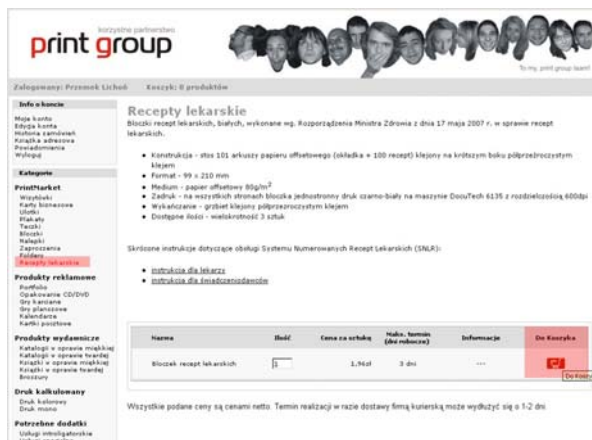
korzystne partnerstwo
print group

To my, print group team!

Zalogowany: Przemek Lichoń Koszyk: 0 produktów

Info o koncie
Moje konto
Edycja konta
Historia zamówień
Książka adresowa
Powiadomienia
Wyloguj

Kategorie

PrintMarket
Wizytówki
Karty biznesowe
Ulotki
Plakaty
Teczki
Bloczki
Naklejki
Zaproszenia
Foldery
Recepty lekarskie

Produkty reklamowe
Portfolio
Opakowanie CD/DVD
Gry karciane
Gry planszowe
Kalendarze
Kartki pocztowe

Produkty wydawnicze
Katalogi w oprawie miękkiej
Katalogi w oprawie twardej
Książki w oprawie miękkiej
Książki w oprawie twardej
Broszury

Druk kalkulowany
Druk kolorowy
Druk mono

Potrzebne dodatki
Usługi introligatorskie

Recepty lekarskie
Bloczki recept lekarskich, białych, wykonane wg. Rozporządzenia Ministra Zdrowia z dnia 17 maja 2007 r. w sprawie recept lekarskich.

• Konstrukcja - stos 101 arkuszy papieru offsetowego (okładka + 100 recept) klejony na krótszym boku półprzeźroczystym klejem
• Format - 99 x 210 mm
• Medium - papier offsetowy 80g/m$^2$
• Zadruk - na wszystkich stronach bloczka jednostronny druk czarno-biały na maszynie DocuTech 6135 z rozdzielczością 600dpi
• Wykańczanie - grzbiet klejony półprzeźroczystym klejem
• Dostępne ilości - wielokrotność 3 sztuk

Skrócone instrukcje dotyczące obsługi Systemu Numerowanych Recept Lekarskich (SNLR):

• instrukcja dla lekarzy
• instrukcja dla świadczeniodawców

| Nazwa | Ilość | Cena za sztukę | Maks. termin (dni robocze) | Informacje | Do Koszyka |
|---|---|---|---|---|---|
| Bloczek recept lekarskich | 1 | 1,96zł | 3 dni | --- | |

Do Koszy

Wszystkie podane ceny są cenami netto. Termin realizacji w razie dostawy firmą kurierską może wydłużyć się o 1-2 dni.